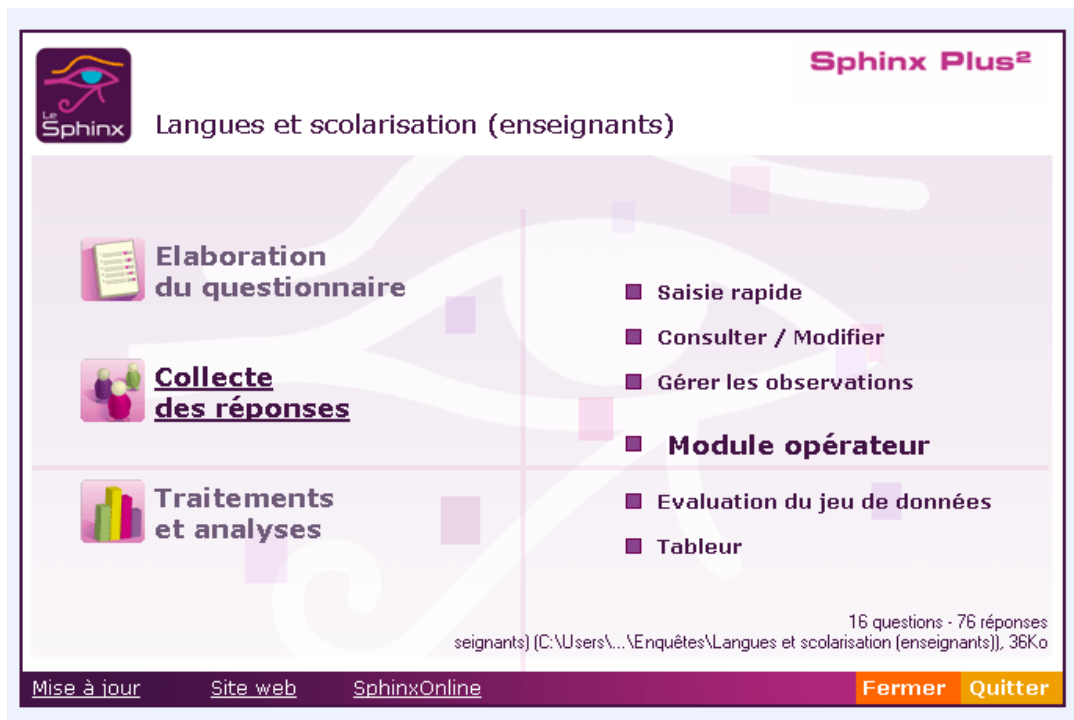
Le Sphinx

Sphinx Plus²

Langues et scolarisation (enseignants)

Elaboration du questionnaire

Collecte des réponses

Traitements et analyses

Saisie rapide

Consulter / Modifier

Gérer les observations

Module opérateur

Evaluation du jeu de données

Tableur

16 questions - 76 réponses
seignants) (C:\Users\...\Enquêtes\Langues et scolarisation (enseignants)), 36Ko

Mise à jour Site web SphinxOnline Fermer Quitter